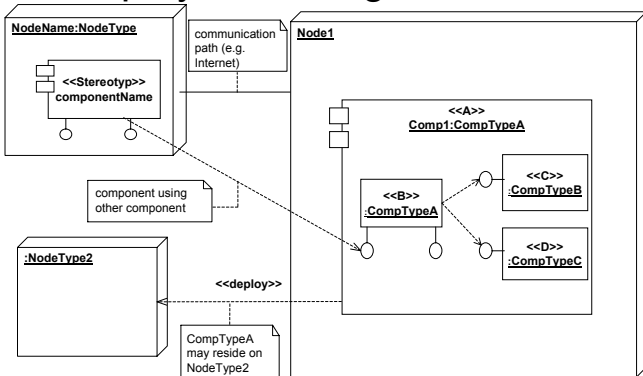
NodeName:NodeType

<<Stereotyp>>
componentName

communication path (e.g. Internet)

Node1

<<A>>
Comp1:CompTypeA

<<B>>
:CompTypeA

<<C>>
:CompTypeB

<<D>>
:CompTypeC

component using other component

:NodeType2

<<deploy>>

CompTypeA may reside on NodeType2